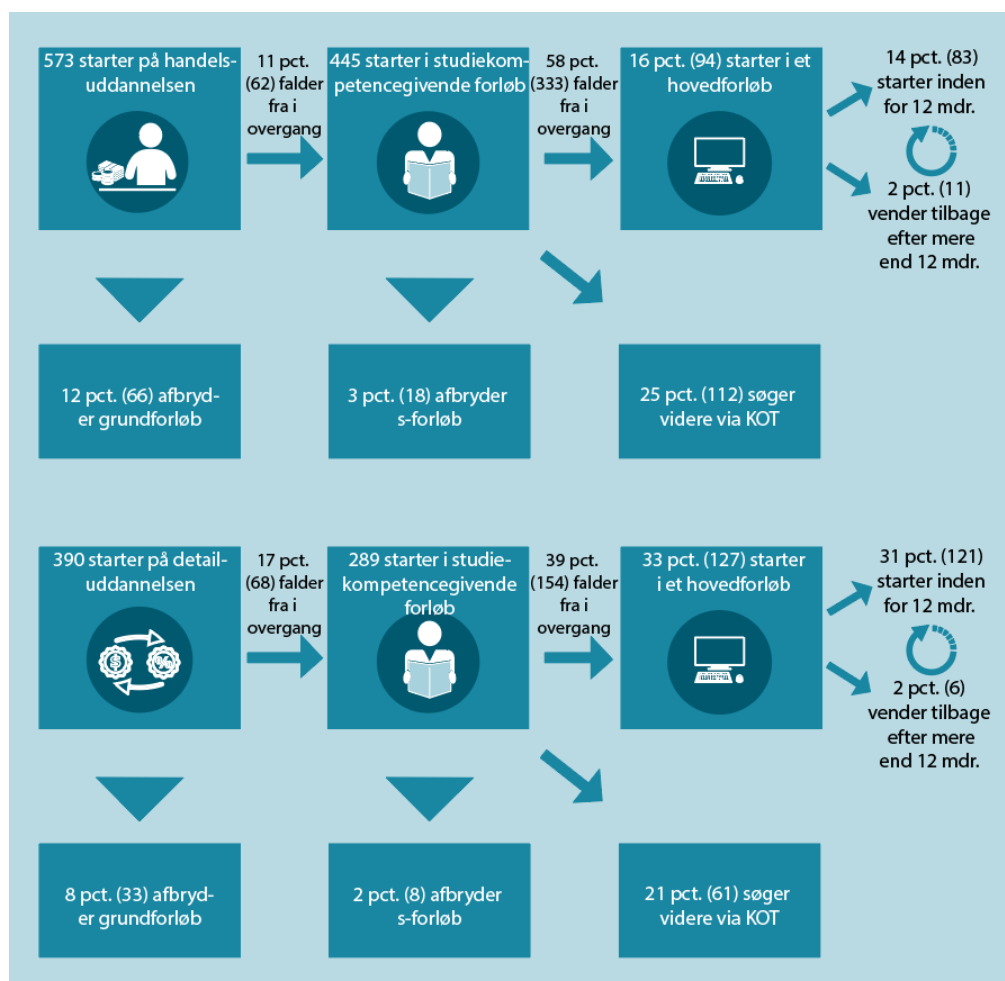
573 starter på handelsuddannelsen

11 pct. (62) falder fra i overgang

445 starter i studiekompetencegivende forløb

58 pct. (333) falder fra i overgang

16 pct. (94) starter i et hovedforløb

14 pct. (83) starter inden for 12 mdr.

2 pct. (11) vender tilbage efter mere end 12 mdr.

12 pct. (66) afbryder grundforløb

3 pct. (18) afbryder s-forløb

25 pct. (112) søger videre via KOT

390 starter på detailuddannelsen

17 pct. (68) falder fra i overgang

289 starter i studiekompetencegivende forløb

39 pct. (154) falder fra i overgang

33 pct. (127) starter i et hovedforløb

31 pct. (121) starter inden for 12 mdr.

2 pct. (6) vender tilbage efter mere end 12 mdr.

8 pct. (33) afbryder grundforløb

2 pct. (8) afbryder s-forløb

21 pct. (61) søger videre via KOT